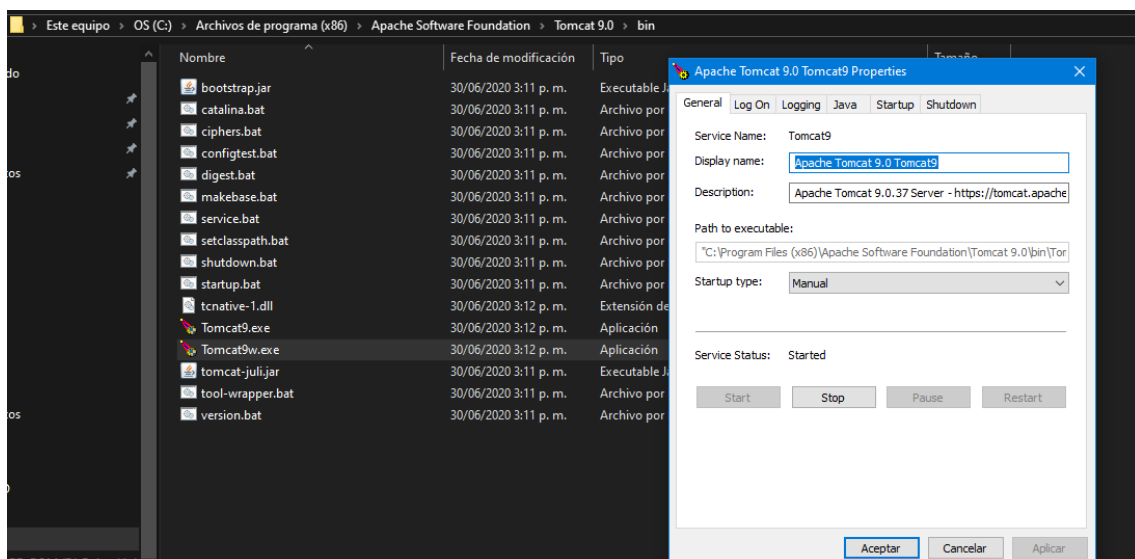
> Este equipo > OS (C:) > Archivos de programa (x86) > Apache Software Foundation > Tomcat 9.0 > bin

do
tos
tos

| Nombre | Fecha de modificación | Tipo |
|---|---|---|
| bootstrap.jar | 30/06/2020 3:11 p. m. | Executable J |
| catalina.bat | 30/06/2020 3:11 p. m. | Archivo por |
| ciphers.bat | 30/06/2020 3:11 p. m. | Archivo por |
| configtest.bat | 30/06/2020 3:11 p. m. | Archivo por |
| digest.bat | 30/06/2020 3:11 p. m. | Archivo por |
| makebase.bat | 30/06/2020 3:11 p. m. | Archivo por |
| service.bat | 30/06/2020 3:11 p. m. | Archivo por |
| setclasspath.bat | 30/06/2020 3:11 p. m. | Archivo por |
| shutdown.bat | 30/06/2020 3:11 p. m. | Archivo por |
| startup.bat | 30/06/2020 3:11 p. m. | Archivo por |
| tcnative-1.dll | 30/06/2020 3:12 p. m. | Extensión de |
| Tomcat9.exe | 30/06/2020 3:12 p. m. | Aplicación |
| Tomcat9w.exe | 30/06/2020 3:12 p. m. | Aplicación |
| tomcat-juli.jar | 30/06/2020 3:11 p. m. | Executable J |
| tool-wrapper.bat | 30/06/2020 3:11 p. m. | Archivo por |
| version.bat | 30/06/2020 3:11 p. m. | Archivo por |

Apache Tomcat 9.0 Tomcat9 Properties

General | Log On | Logging | Java | Startup | Shutdown

Service Name: Tomcat9
Display name: Apache Tomcat 9.0 Tomcat9
Description: Apache Tomcat 9.0.37 Server - https://tomcat.apache

Path to executable:
"C:\Program Files (x86)\Apache Software Foundation\Tomcat 9.0\bin\Tor

Startup type: Manual

Service Status: Started

Start | Stop | Pause | Restart

Aceptar | Cancelar | Aplicar